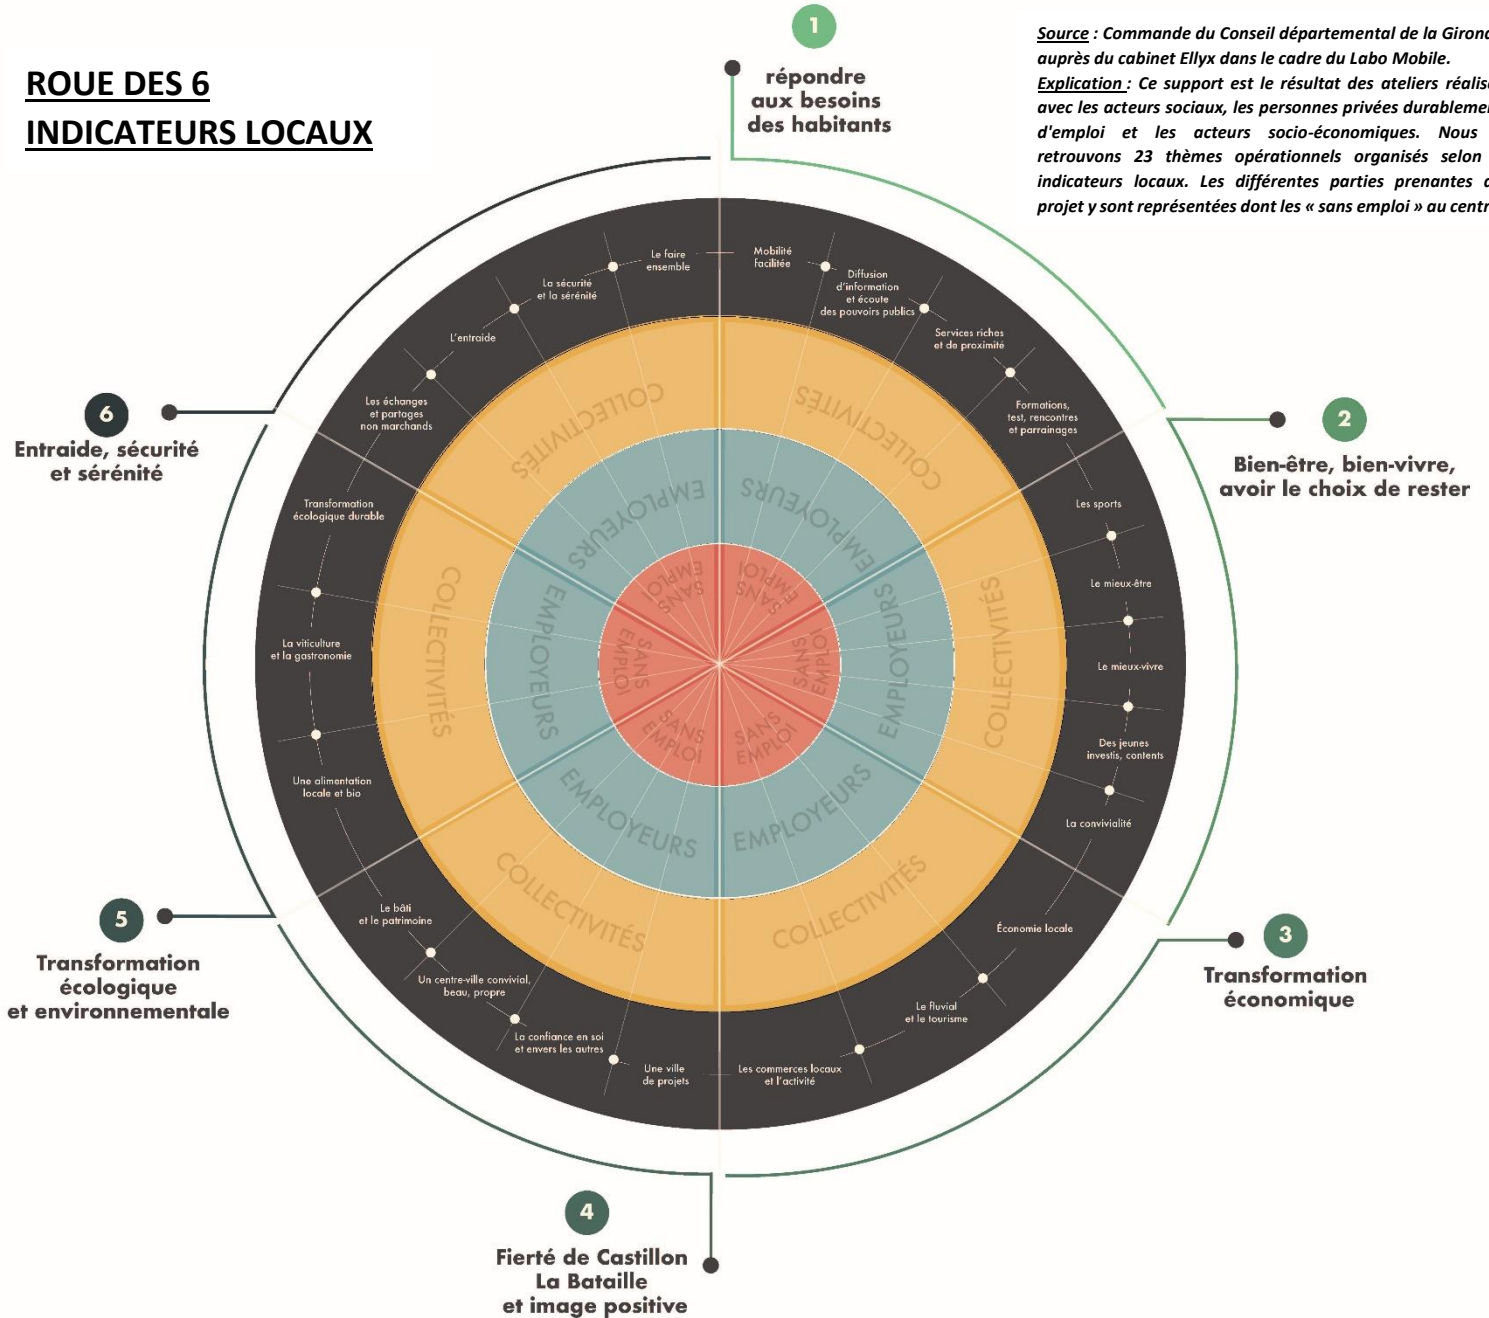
ROUE DES 6 INDICATEURS LOCAUX

Source : Commande du Conseil départemental de la Girond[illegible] auprès du cabinet Ellyx dans le cadre du Labo Mobile.
Explication : Ce support est le résultat des ateliers réalis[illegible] avec les acteurs sociaux, les personnes privées durablemen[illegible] d'emploi et les acteurs socio-économiques. Nous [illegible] retrouvons 23 thèmes opérationnels organisés selon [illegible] indicateurs locaux. Les différentes parties prenantes d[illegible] projet y sont représentées dont les « sans emploi » au centr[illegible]

1
répondre aux besoins des habitants

2
Bien-être, bien-vivre, avoir le choix de rester

3
Transformation économique

4
Fierté de Castillon La Bataille et image positive

5
Transformation écologique et environnementale

6
Entraide, sécurité et sérénité

Mobilité facilitée
Diffusion d'information et écoute des pouvoirs publics
Services riches et de proximité
Formations, test, rencontres et parrainages
Les sports
Le mieux-être
Le mieux-vivre
Des jeunes investis, contents
La convivialité
Économie locale
Le fluvial et le tourisme
Les commerces locaux et l'activité
Une ville de projets
La confiance en soi et envers les autres
Un centre-ville convivial, beau, propre
Le bâti et le patrimoine
Une alimentation locale et bio
La viticulture et la gastronomie
Transformation écologique durable
Les échanges et partages non marchands
L'entraide
La sécurité et la sérénité
Le faire ensemble

COLLECTIVITÉS
COLLECTIVITÉS
COLLECTIVITÉS
COLLECTIVITÉS
COLLECTIVITÉS
COLLECTIVITÉS
EMPLOYEURS
EMPLOYEURS
EMPLOYEURS
EMPLOYEURS
EMPLOYEURS
EMPLOYEURS
SANS EMPLOI
SANS EMPLOI
SANS EMPLOI
SANS EMPLOI
SANS EMPLOI
SANS EMPLOI